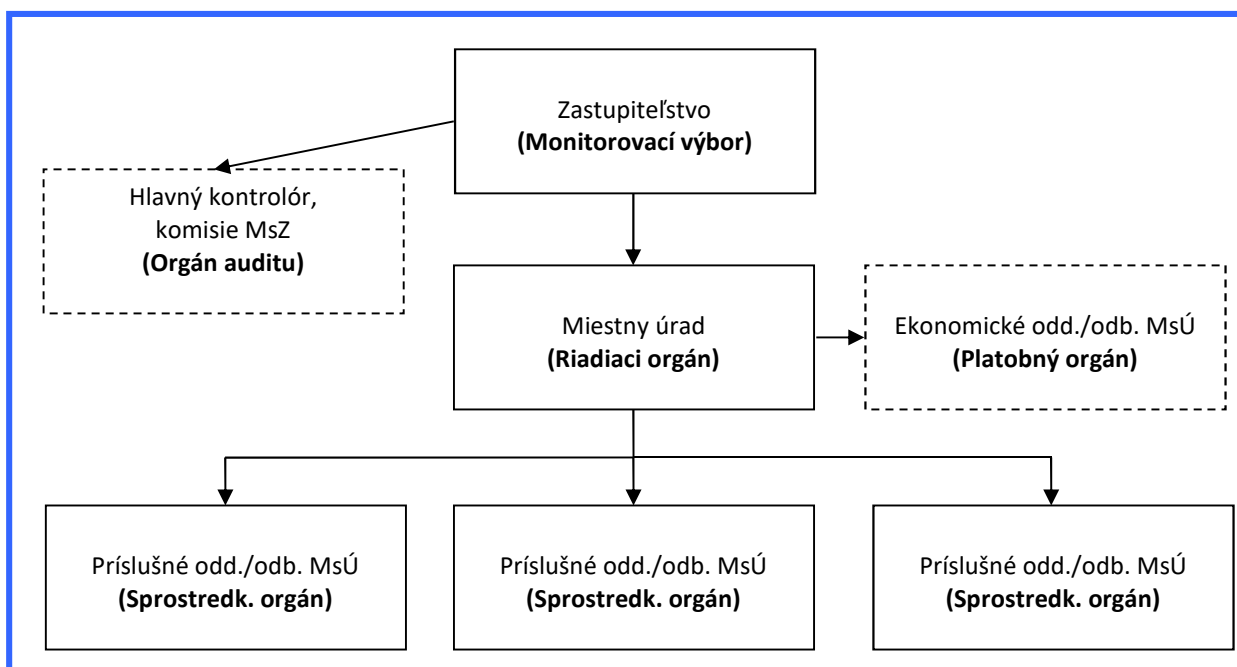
Zastupiteľstvo
**(Monitorovací výbor)**

Hlavný kontrolór, komisie MsZ
**(Orgán auditu)**

Miestny úrad
**(Riadiaci orgán)**

Ekonomické odd./odb. MsÚ
**(Platobný orgán)**

Príslušné odd./odb. MsÚ
**(Sprostredk. orgán)**

Príslušné odd./odb. MsÚ
**(Sprostredk. orgán)**

Príslušné odd./odb. MsÚ
**(Sprostredk. orgán)**